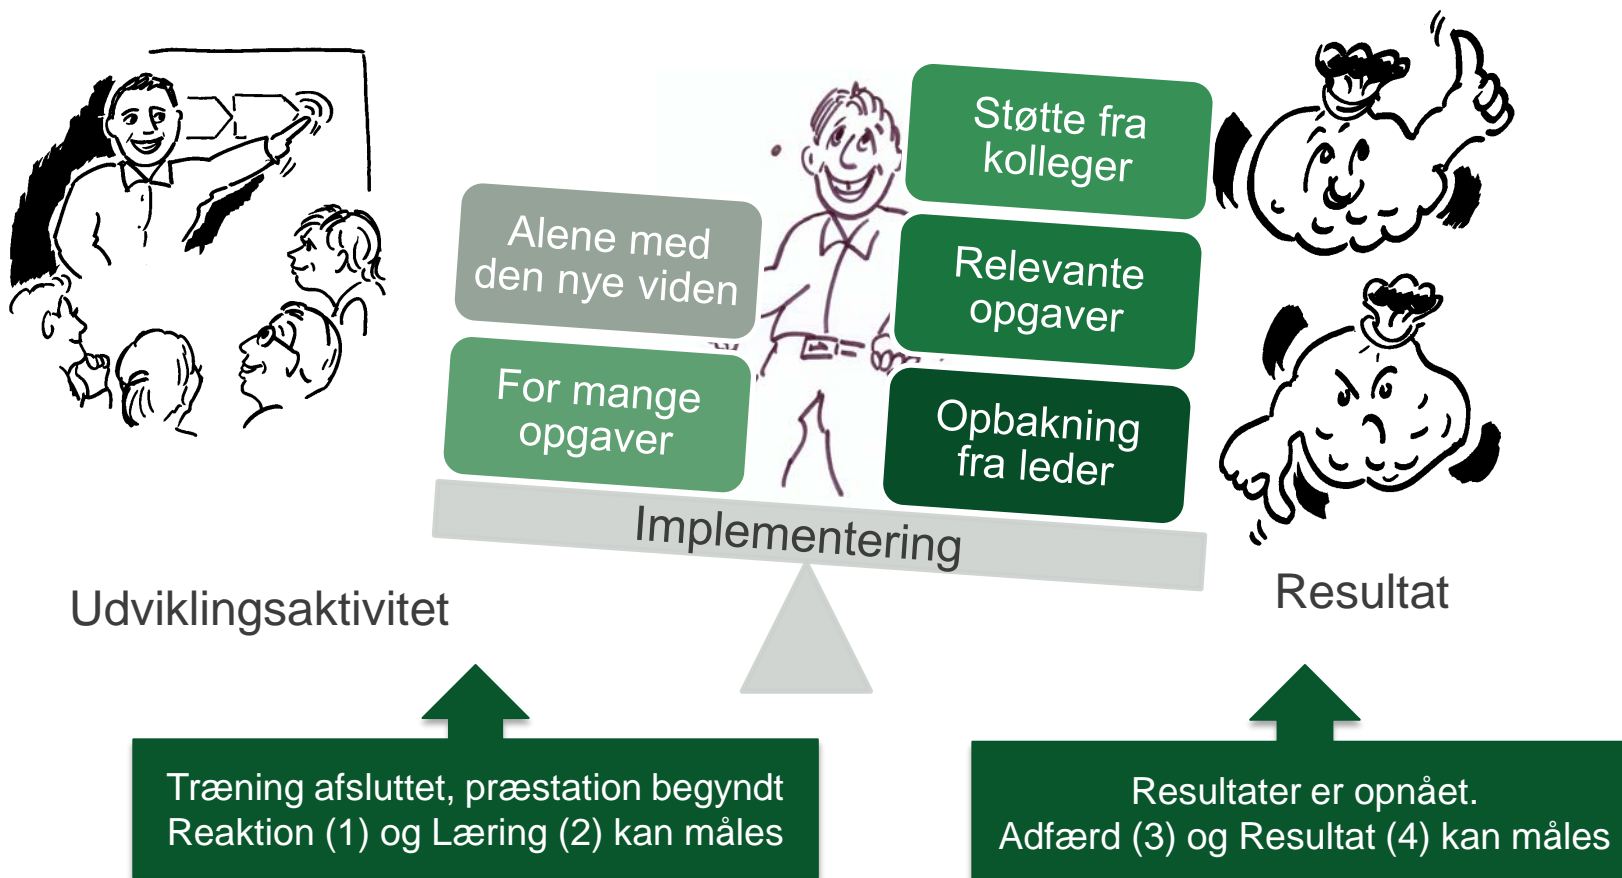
Alene med den nye viden

For mange opgaver

Støtte fra kolleger

Relevante opgaver

Opbakning fra leder

Implementering

Udviklingsaktivitet

Resultat

Træning afsluttet, præstation begyndt
Reaktion (1) og Læring (2) kan måles

Resultater er opnået.
Adfærd (3) og Resultat (4) kan måles